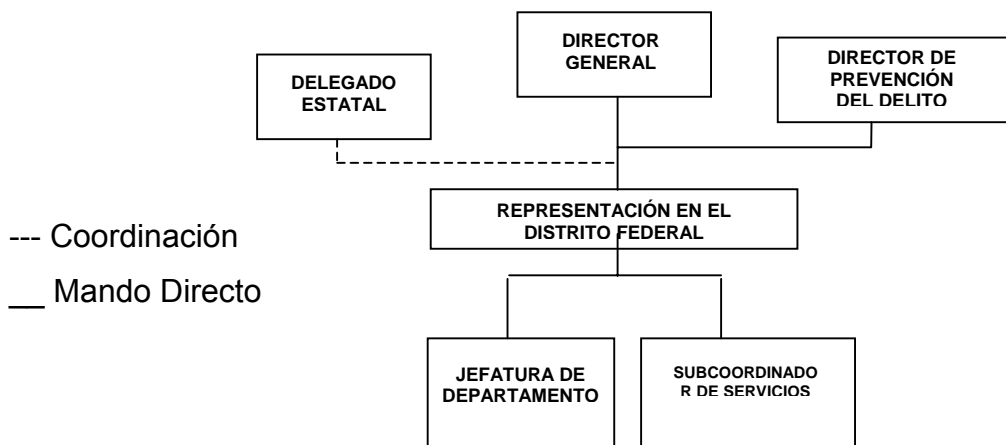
DIRECTOR GENERAL

DELEGADO ESTATAL

DIRECTOR DE PREVENCIÓN DEL DELITO

REPRESENTACIÓN EN EL DISTRITO FEDERAL

--- Coordinación

__ Mando Directo

JEFATURA DE DEPARTAMENTO

SUBCOORDINADO R DE SERVICIOS